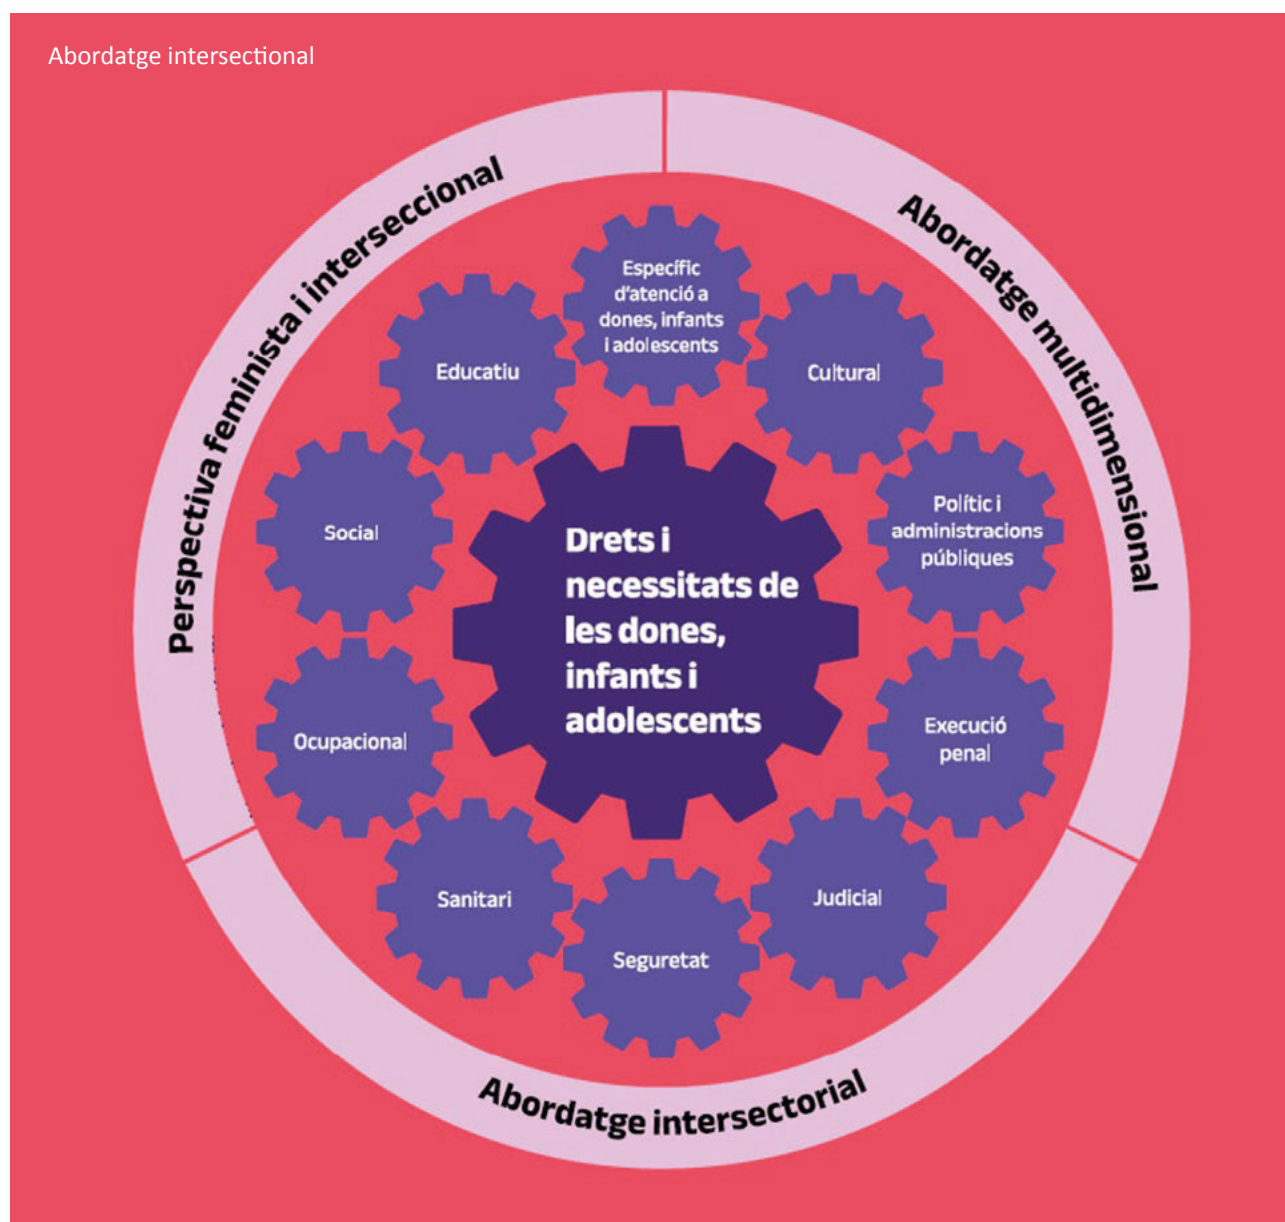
Abordatge intersectional

Perspectiva feminista i interseccional

Abordatge multidimensional

Abordatge intersectorial

Específic d'atenció a dones, infants i adolescents

Educatiu

Cultural

Social

Polític i administracions públiques

Drets i necessitats de les dones, infants i adolescents

Ocupacional

Execució penal

Sanitari

Judicial

Seguretat